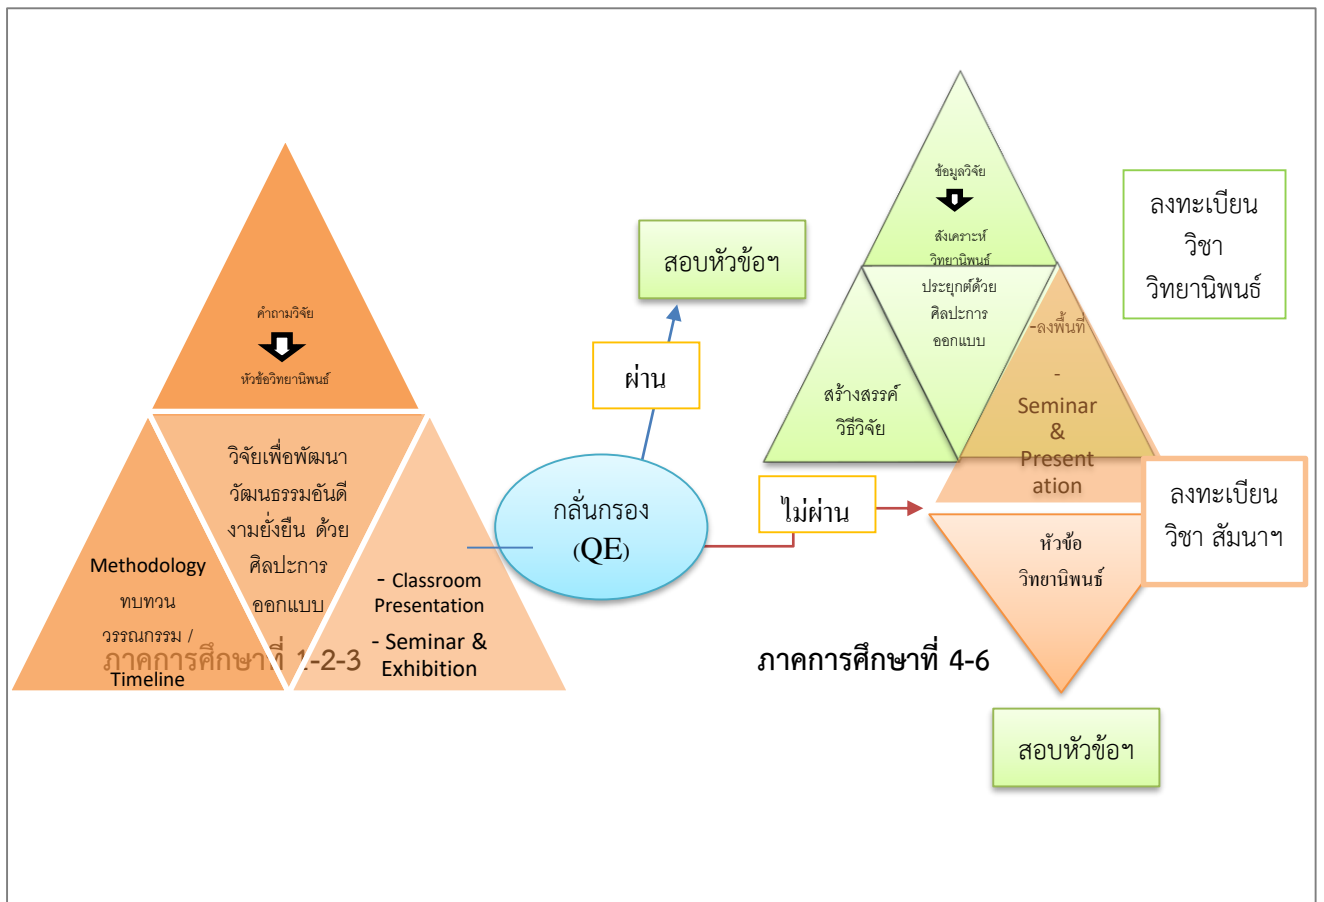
คำถามวิจัย

หัวข้อวิทยานิพนธ์

วิจัยเพื่อพัฒนา วัฒนธรรมอันดี งามยั่งยืน ด้วย ศิลปะการ ออกแบบ

Methodology

ทบทวน วรรณกรรม /

Timeline

- Classroom Presentation

- Seminar & Exhibition

ภาคการศึกษาที่ 1-2-3

กลั่นกรอง (QE)

ผ่าน

สอบหัวข้อฯ

ไม่ผ่าน

ข้อมูลวิจัย

สังเคราะห์ วิทยานิพนธ์ ประยุกต์ด้วย ศิลปะการ ออกแบบ

สร้างสรรค์ วิธีวิจัย

-ลงพื้นที่

- Seminar & Presentation

ลงทะเบียน วิชา วิทยานิพนธ์

ลงทะเบียน วิชา สัมนาฯ

หัวข้อ วิทยานิพนธ์

ภาคการศึกษาที่ 4-6

สอบหัวข้อฯ